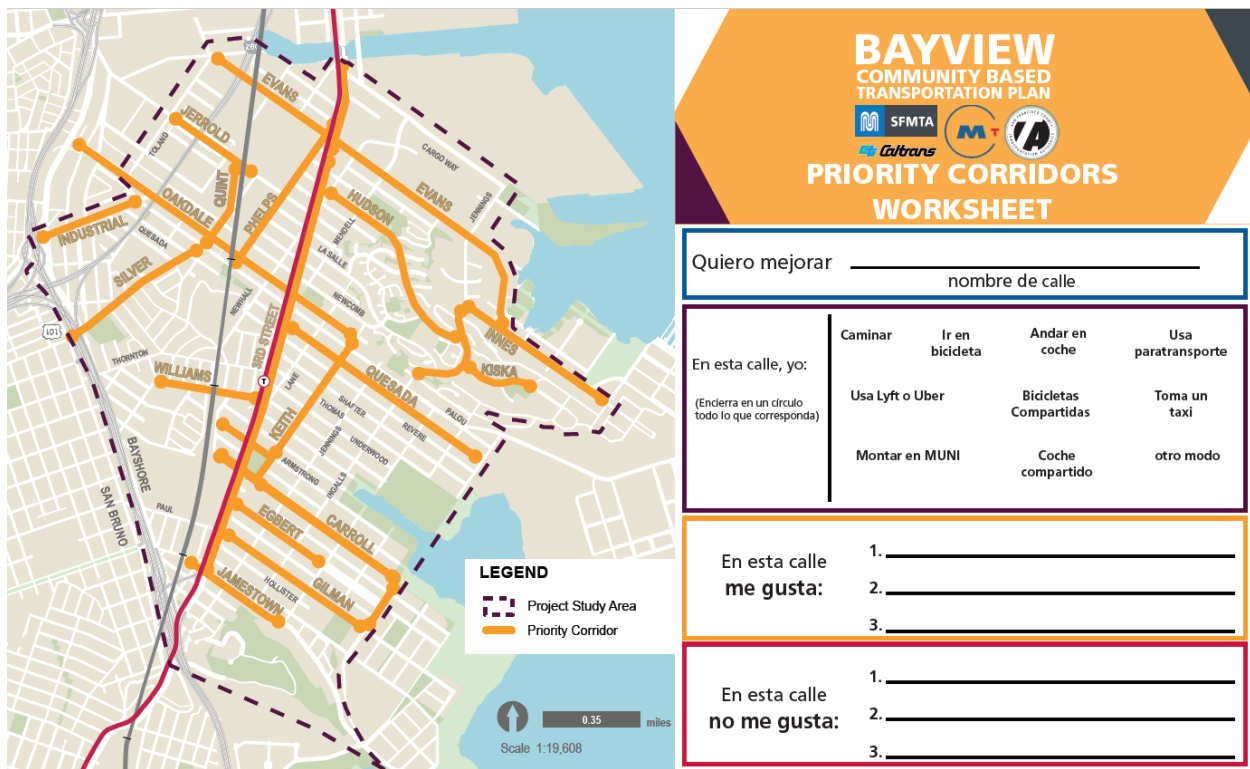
280

EVANS
JERROLD
TOLAND
CARGO WAY
QUINT
HUDSON
EVANS
JENNINGS
PHELPS
MENDELL
OAKDALE
INDUSTRIAL
QUESADA
LA SALLE
SILVER
NEWHALL
NEWCOMB
3RD STREET
INNES
101
THORNTON
KISKA
WILLIAMS
LANE
QUESADA
SHAFTER
PALOU
THOMAS
KEITH
REVERE
JENNINGS
UNDERWOOD
ARMSTRONG
INGALLS
BAYSHORE
SAN BRUNO
PAUL
EGBERT
CARROLL
HOLLISTER
GILMAN
JAMESTOWN

LEGEND
Project Study Area
Priority Corridor

0.35 miles
Scale 1:19,608

BAYVIEW
COMMUNITY BASED
TRANSPORTATION PLAN
SFMTA
Caltrans
PRIORITY CORRIDORS
WORKSHEET

Quiero mejorar ______________________
nombre de calle

En esta calle, yo:
(Encierra en un círculo todo lo que corresponda)

Caminar
Ir en bicicleta
Andar en coche
Usa paratransporte
Usa Lyft o Uber
Bicicletas Compartidas
Toma un taxi
Montar en MUNI
Coche compartido
otro modo

En esta calle
me gusta:
1. ______
2. ______
3. ______

En esta calle
no me gusta:
1. ______
2. ______
3. ______